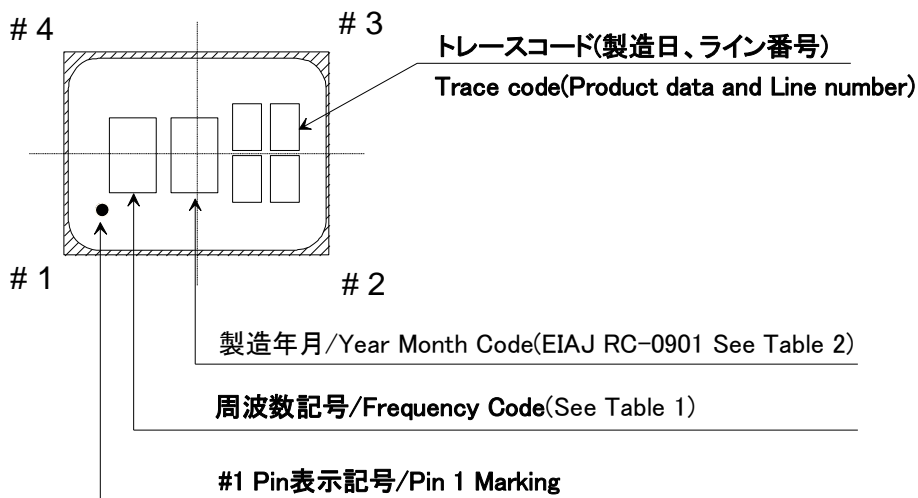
# 4

# 3

トレースコード(製造日、ライン番号)

Trace code(Product data and Line number)

# 1

# 2

製造年月/Year Month Code(EIAJ RC-0901 See Table 2)

周波数記号/Frequency Code(See Table 1)

#1 Pin表示記号/Pin 1 Marking